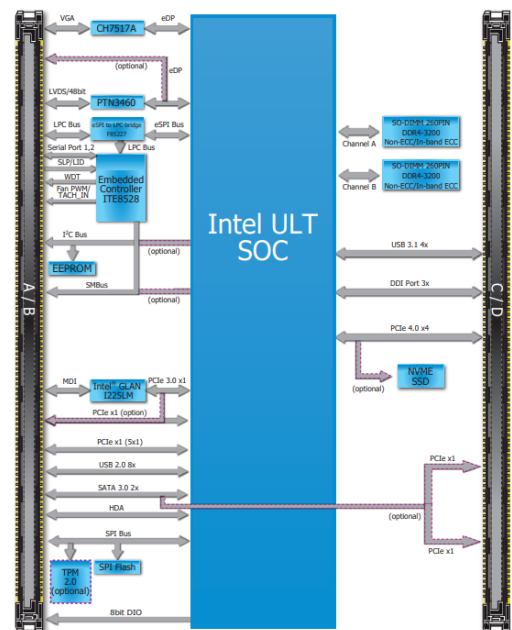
VGA
CH7517A
eDP
(optional)
eDP
LVDS/48bit
PTN3460
LPC Bus
eSPI to LPC bridge F85227
eSPI Bus
Serial Port 1,2
LPC Bus
SLP/LID
WDT
Fan PWM/ TACH_IN
Embedded Controller ITE8528
$I^2C$ Bus
EEPROM
SMBus
(optional)
(optional)
Intel ULT SOC
Channel A
SO-DIMM 260PIN DDR4-3200 Non-ECC/In-band ECC
Channel B
SO-DIMM 260PIN DDR4-3200 Non-ECC/In-band ECC
USB 3.1 4x
DDI Port 3x
PCIe 4.0 x4
NVME SSD
(optional)
A / B
C / D
MDI
Intel® GLAN I225LM
PCIe 3.0 x1
PCIe x1 (option)
PCIe x1 (5x1)
USB 2.0 8x
SATA 3.0 2x
HDA
SPI Bus
PCIe x1
(optional)
PCIe x1
TPM 2.0 (optional)
SPI Flash
8bit DIO